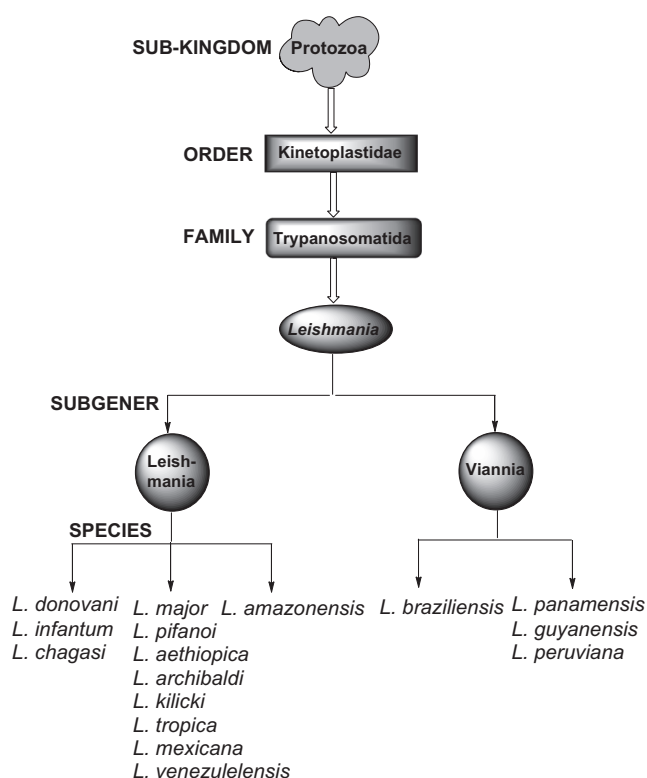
SUB-KINGDOM Protozoa

ORDER Kinetoplastidae

FAMILY Trypanosomatida

Leishmania

SUBGENER

Leish-mania

Viannia

SPECIES

L. donovani
L. infantum
L. chagasi

L. major
L. pifanoi
L. aethiopica
L. archibaldi
L. kilicki
L. tropica
L. mexicana
L. venezulelensis

L. amazonensis

L. braziliensis

L. panamensis
L. guyanensis
L. peruviana